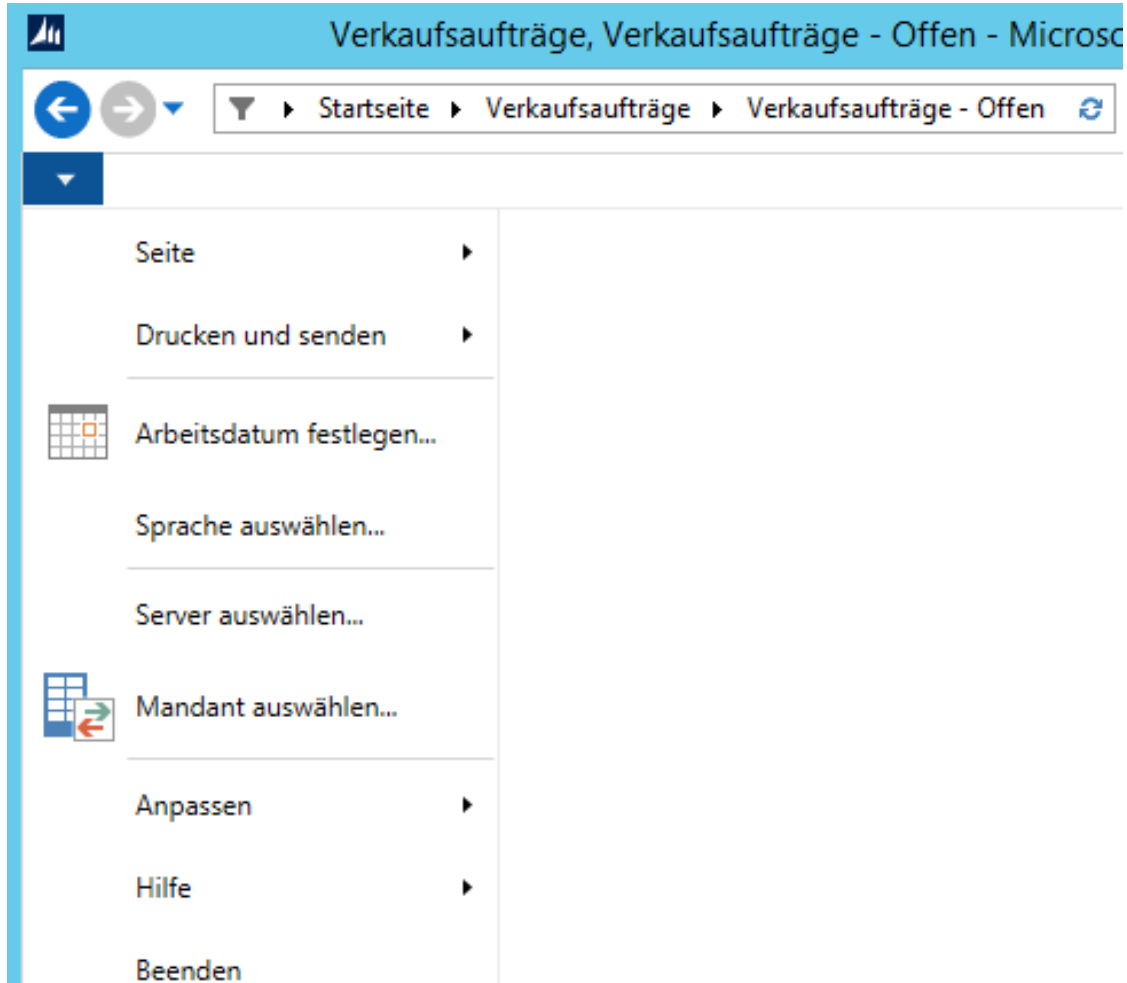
Verkaufsaufträge, Verkaufsaufträge - Offen - Microso

Startseite ▸ Verkaufsaufträge ▸ Verkaufsaufträge - Offen

Seite

Drucken und senden

Arbeitsdatum festlegen...

Sprache auswählen...

Server auswählen...

Mandant auswählen...

Anpassen

Hilfe

Beenden